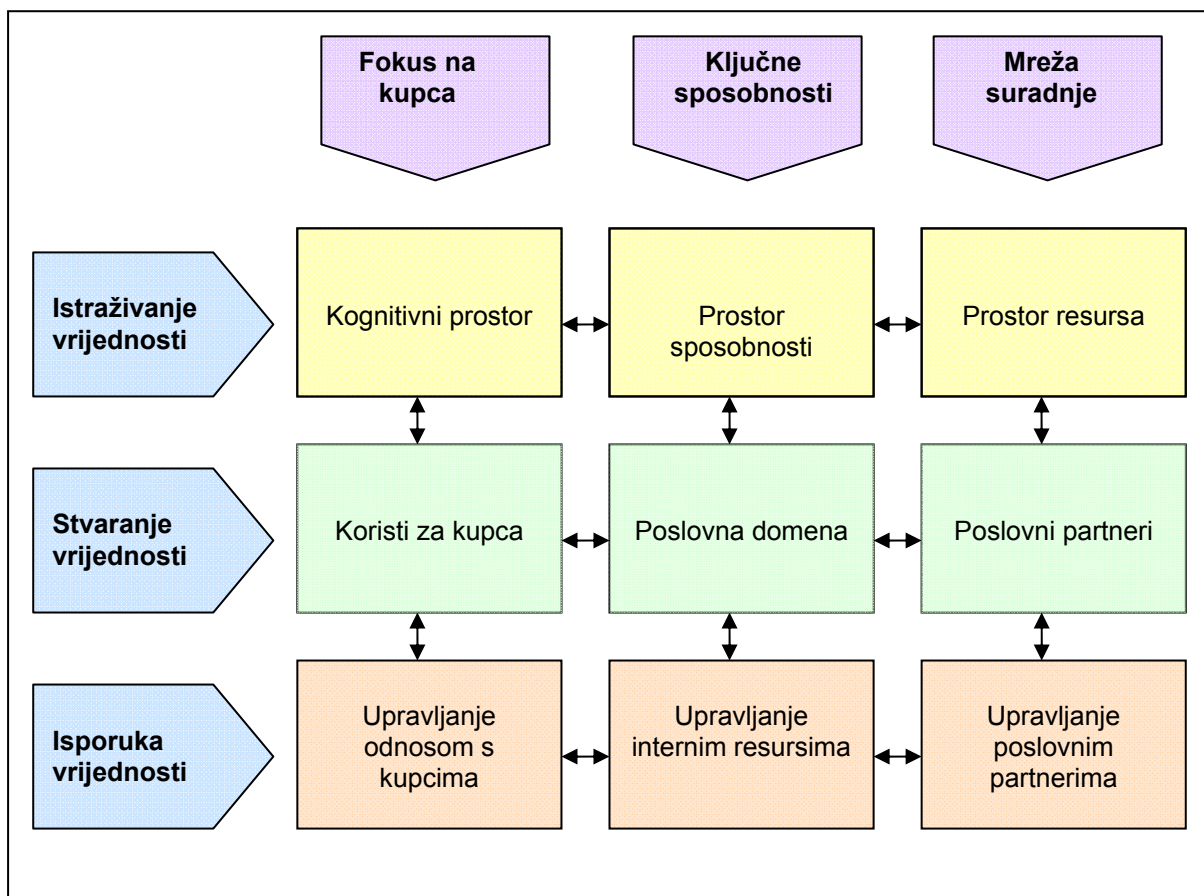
Fokus na kupca

Ključne sposobnosti

Mreža suradnje

Istraživanje vrijednosti

Kognitivni prostor

Prostor sposobnosti

Prostor resursa

Stvaranje vrijednosti

Koristi za kupca

Poslovna domena

Poslovni partneri

Isporuka vrijednosti

Upravljanje odnosom s kupcima

Upravljanje internim resursima

Upravljanje poslovnim partnerima